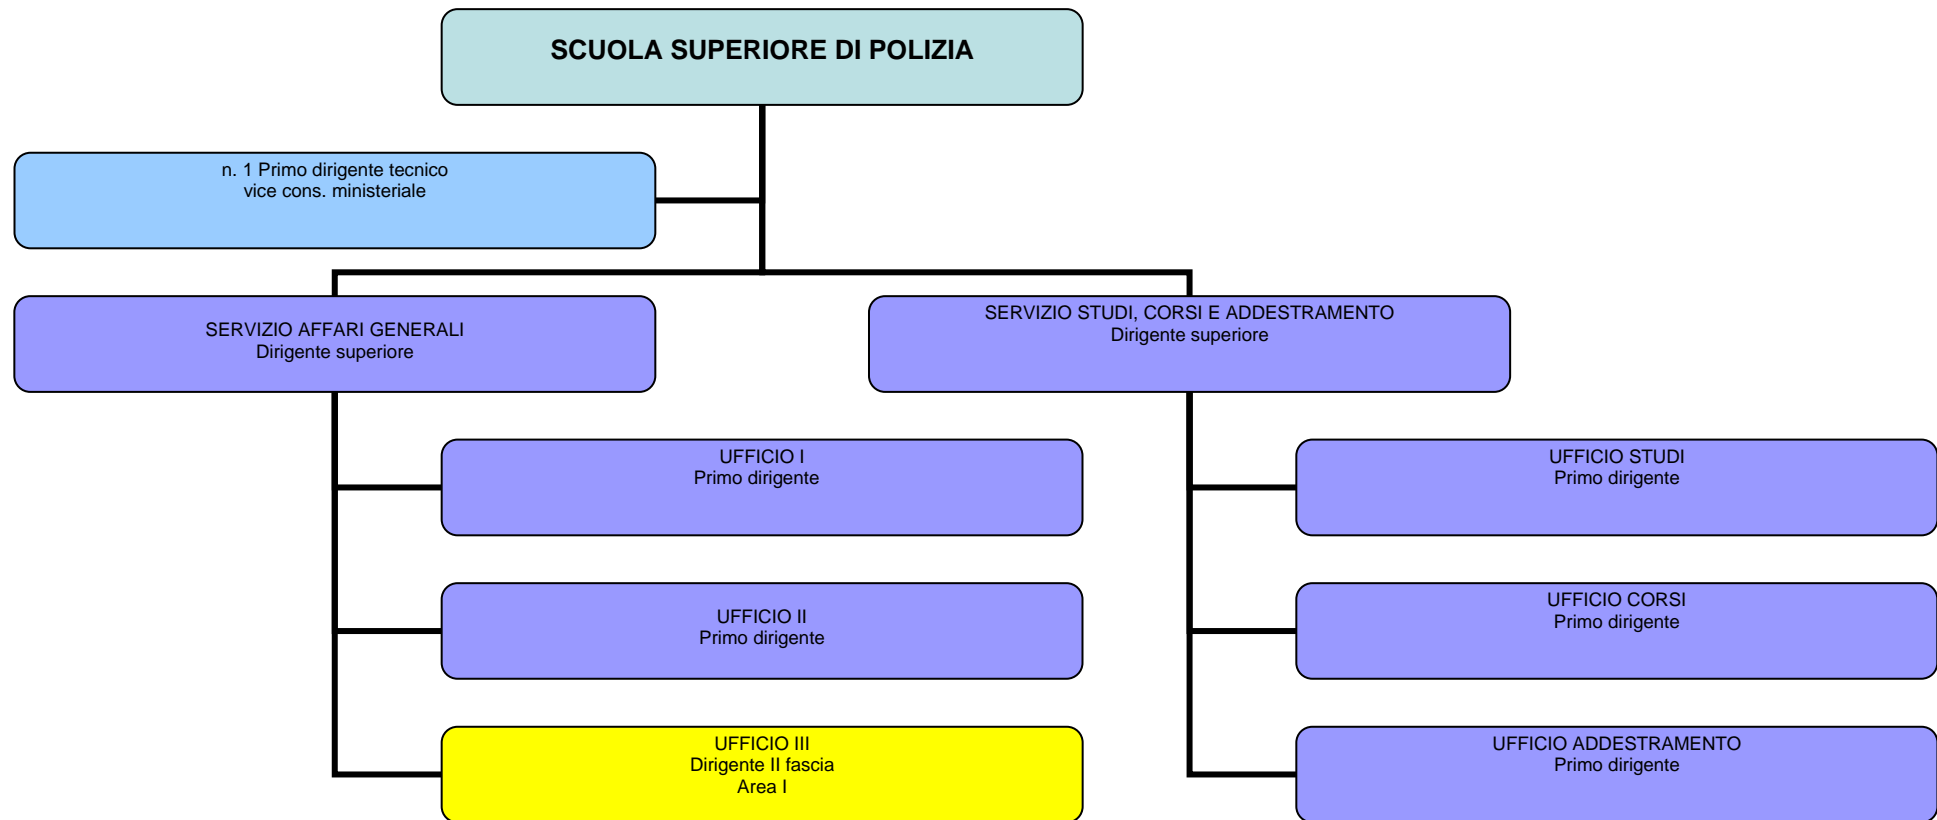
SCUOLA SUPERIORE DI POLIZIA

n. 1 Primo dirigente tecnico
vice cons. ministeriale

SERVIZIO AFFARI GENERALI
Dirigente superiore

SERVIZIO STUDI, CORSI E ADDESTRAMENTO
Dirigente superiore

UFFICIO I
Primo dirigente

UFFICIO II
Primo dirigente

UFFICIO III
Dirigente II fascia
Area I

UFFICIO STUDI
Primo dirigente

UFFICIO CORSI
Primo dirigente

UFFICIO ADDESTRAMENTO
Primo dirigente